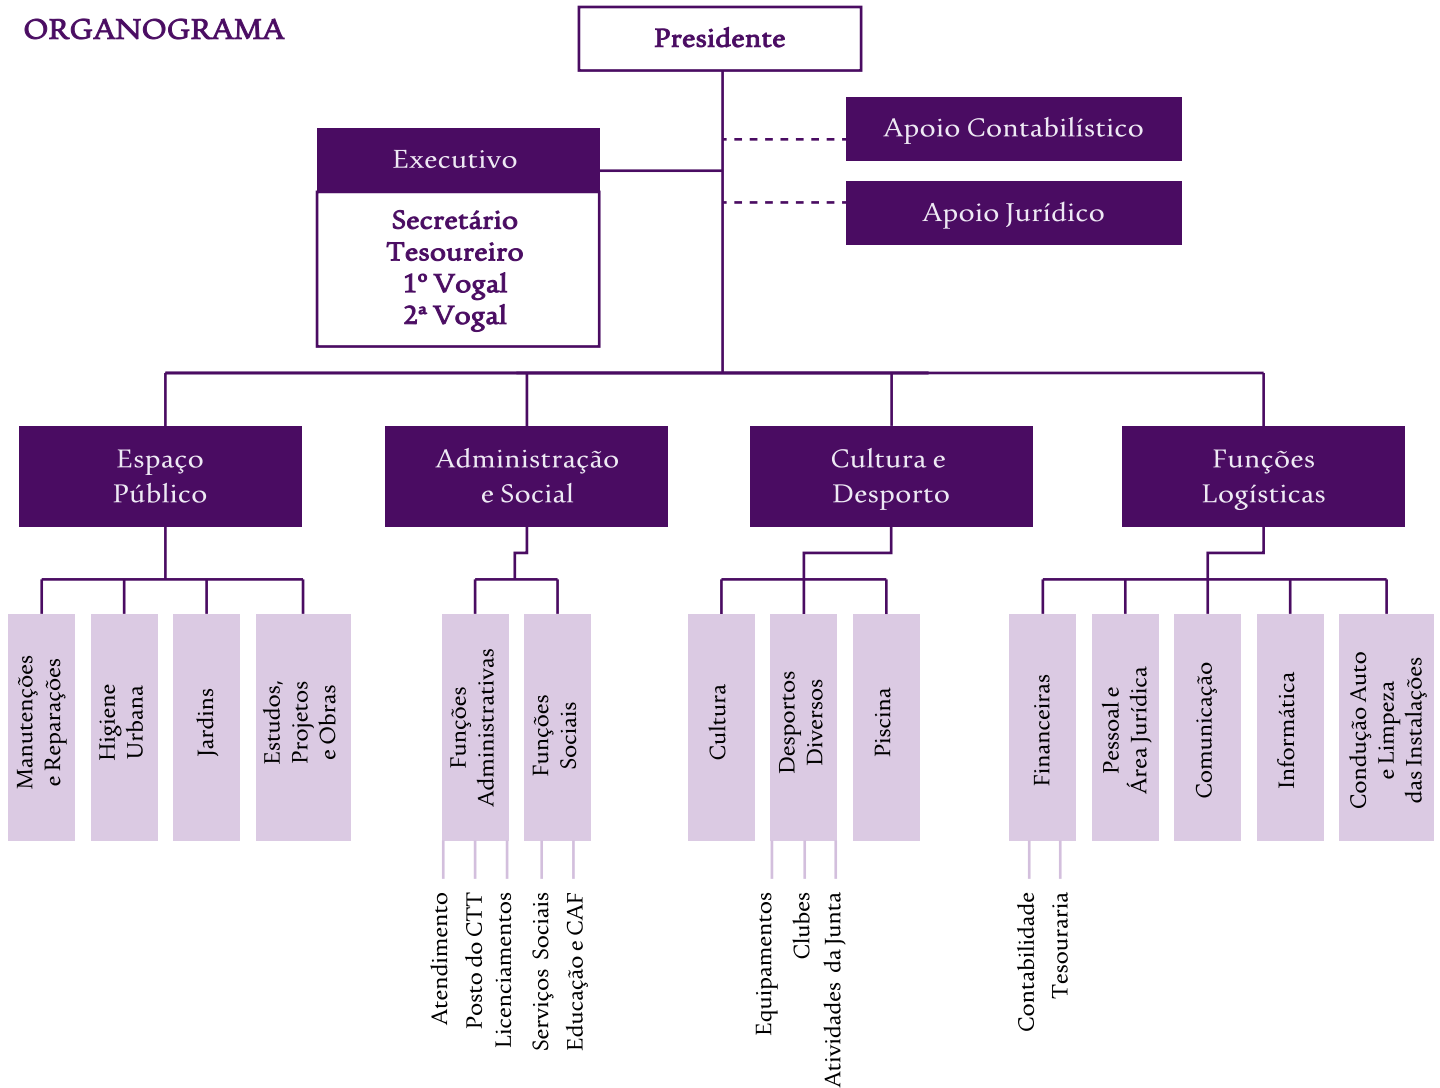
ORGANOGRAMA

Presidente

Apoio Contabilístico

Apoio Jurídico

Executivo

Secretário
Tesoureiro
1º Vogal
2ª Vogal

Espaço Público

Administração e Social

Cultura e Desporto

Funções Logísticas

Manutenções e Reparações

Higiene Urbana

Jardins

Estudos, Projetos e Obras

Funções Administrativas

Funções Sociais

Cultura

Desportos Diversos

Piscina

Financeiras

Pessoal e Área Jurídica

Comunicação

Informática

Condução Auto e Limpeza das Instalações

Atendimento
Posto do CTT
Licenciamentos
Serviços Sociais
Educação e CAF

Equipamentos
Clubes
Atividades da Junta

Contabilidade
Tesouraria